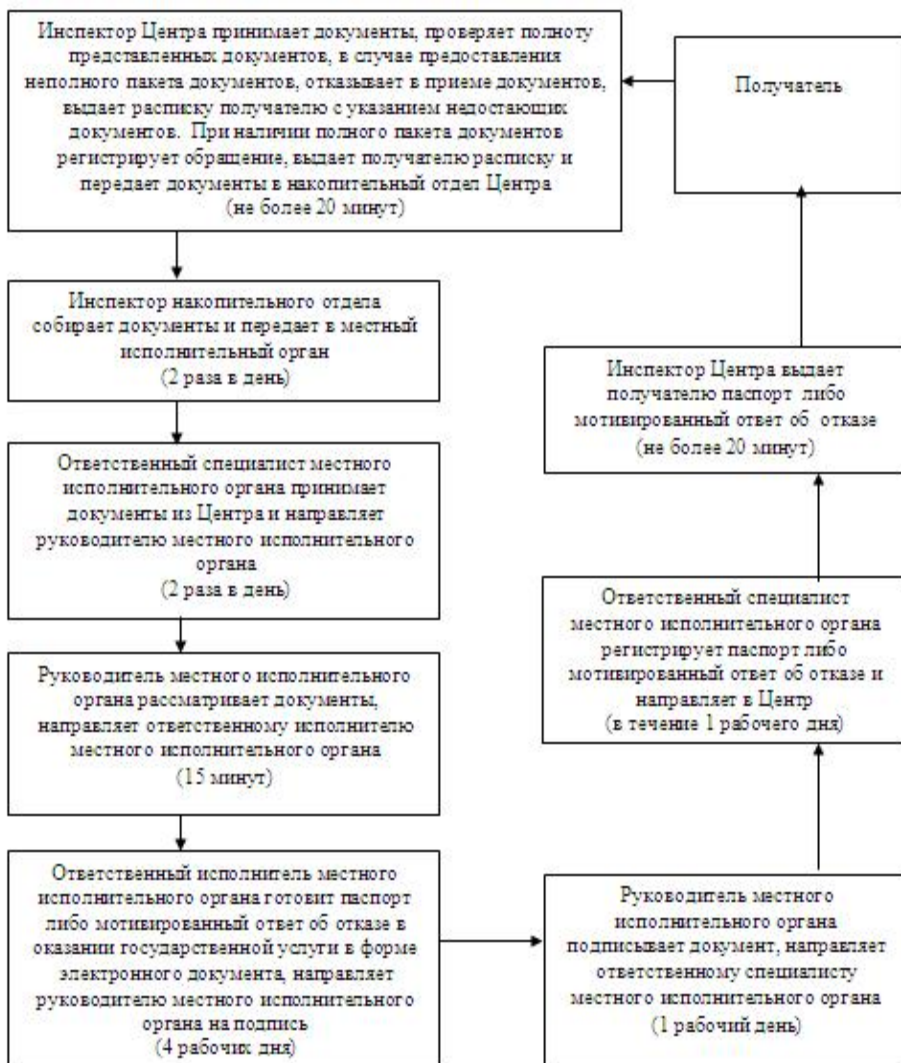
Инспектор Центра принимает документы, проверяет полноту представленных документов, в случае предоставления неполного пакета документов, отказывает в приеме документов, выдает расписку получателю с указанием недостающих документов. При наличии полного пакета документов регистрирует обращение, выдает получателю расписку и передает документы в накопительный отдел Центра (не более 20 минут)

Получатель

Инспектор накопительного отдела собирает документы и передает в местный исполнительный орган (2 раза в день)

Инспектор Центра выдает получателю паспорт либо мотивированный ответ об отказе (не более 20 минут)

Ответственный специалист местного исполнительного органа принимает документы из Центра и направляет руководителю местного исполнительного органа (2 раза в день)

Ответственный специалист местного исполнительного органа регистрирует паспорт либо мотивированный ответ об отказе и направляет в Центр (в течение 1 рабочего дня)

Руководитель местного исполнительного органа рассматривает документы, направляет ответственному исполнителю местного исполнительного органа (15 минут)

Ответственный исполнитель местного исполнительного органа готовит паспорт либо мотивированный ответ об отказе в оказании государственной услуги в форме электронного документа, направляет руководителю местного исполнительного органа на подпись (4 рабочих дня)

Руководитель местного исполнительного органа подписывает документ, направляет ответственному специалисту местного исполнительного органа (1 рабочий день)